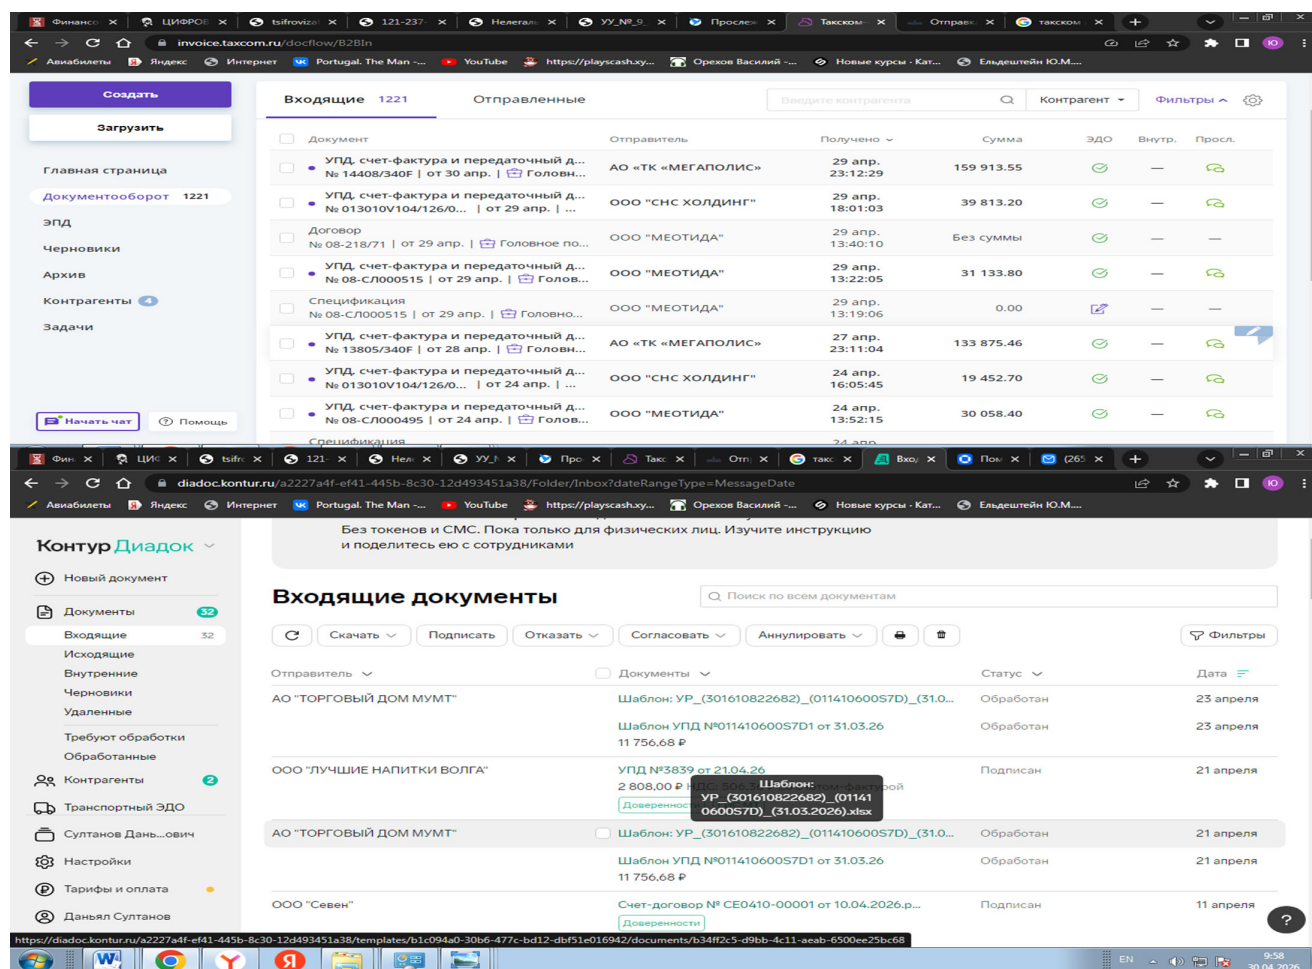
Финансо × ЦИФРОВ × tsifroviz × 121-237 × Нелегаль × УУ_№_9 × Прослеж × Такском × Отправк × таксом × +

invoice.taxcom.ru/docflow/B2BIn

Авиабилеты Яндекс Интернет Portugal. The Man -... YouTube https://playscash.xy... Орехов Василий -... Новые курсы · Кат... Ельдештейн Ю.М....

Создать
Загрузить

Главная страница
Документооборот 1221
ЭПД
Черновики
Архив
Контрагенты 4
Задачи

Начать чат
Помощь

Входящие 1221 Отправленные

Введите контрагента
Контрагент
Фильтры

| Документ | Отправитель | Получено | Сумма | ЭДО | Внутр. | Просл. |
|---|---|---|---|---|---|---|
| УПД, счет-фактура и передаточный д... № 14408/340F \| от 30 апр. \| Головн... | АО «ТК «МЕГАПОЛИС» | 29 апр. 23:12:29 | 159 913.55 | | — | |
| УПД, счет-фактура и передаточный д... № 013010V104/126/0... \| от 29 апр. \| ... | ООО "СНС ХОЛДИНГ" | 29 апр. 18:01:03 | 39 813.20 | | — | |
| Договор № 08-218/71 \| от 29 апр. \| Головное по... | ООО "МЕОТИДА" | 29 апр. 13:40:10 | Без суммы | | — | — |
| УПД, счет-фактура и передаточный д... № 08-СЛ000515 \| от 29 апр. \| Голов... | ООО "МЕОТИДА" | 29 апр. 13:22:05 | 31 133.80 | | — | |
| Спецификация № 08-СЛ000515 \| от 29 апр. \| Головно... | ООО "МЕОТИДА" | 29 апр. 13:19:06 | 0.00 | | — | — |
| УПД, счет-фактура и передаточный д... № 13805/340F \| от 28 апр. \| Головн... | АО «ТК «МЕГАПОЛИС» | 27 апр. 23:11:04 | 133 875.46 | | — | |
| УПД, счет-фактура и передаточный д... № 013010V104/126/0... \| от 24 апр. \| ... | ООО "СНС ХОЛДИНГ" | 24 апр. 16:05:45 | 19 452.70 | | — | |
| УПД, счет-фактура и передаточный д... № 08-СЛ000495 \| от 24 апр. \| Голов... | ООО "МЕОТИДА" | 24 апр. 13:52:15 | 30 058.40 | | — | |
| Спецификация | | 24 апр. | | | | |

Фин × ЦИФ × tsifr × 121- × Нел × УУ × Про × Такс × Отп × такс × Вхо × Пом × (265 × +

diadoc.kontur.ru/a2227a4f-ef41-445b-8c30-12d493451a38/Folder/Inbox?dateRangeType=MessageDate

Авиабилеты Яндекс Интернет Portugal. The Man -... YouTube https://playscash.xy... Орехов Василий -... Новые курсы · Кат... Ельдештейн Ю.М....

Без токенов и СМС. Пока только для физических лиц. Изучите инструкцию и поделитесь ею с сотрудниками

Контур Диадок
Новый документ
Документы 32
Входящие 32
Исходящие
Внутренние
Черновики
Удаленные
Требуют обработки
Обработанные
Контрагенты 2
Транспортный ЭДО
Султанов Дань...ович
Настройки
Тарифы и оплата
Даньял Султанов

Входящие документы

Поиск по всем документам

Скачать Подписать Отказать Согласовать Аннулировать Фильтры

| Отправитель | Документы | Статус | Дата |
|---|---|---|---|
| АО "ТОРГОВЫЙ ДОМ МУМТ" | Шаблон: УР_(301610822682)_(011410600S7D)_(31.0... | Обработан | 23 апреля |
| | Шаблон УПД №011410600S7D1 от 31.03.26 11 756,68 ₽ | Обработан | 23 апреля |
| ООО "ЛУЧШИЕ НАПИТКИ ВОЛГА" | УПД №3839 от 21.04.26 2 808,00 ₽ Доверенност | Подписан | 21 апреля |
| АО "ТОРГОВЫЙ ДОМ МУМТ" | Шаблон: УР_(301610822682)_(011410600S7D)_(31.0... | Обработан | 21 апреля |
| | Шаблон УПД №011410600S7D1 от 31.03.26 11 756,68 ₽ | Обработан | 21 апреля |
| ООО "Севен" | Счет-договор № CE0410-00001 от 10.04.2026.р... Доверенности | Подписан | 11 апреля |

Шаблон: УР_(301610822682)_(011410600S7D)_(31.03.2026).xlsx

https://diadoc.kontur.ru/a2227a4f-ef41-445b-8c30-12d493451a38/templates/b1c094a0-30b6-477c-bd12-dbf51e016942/documents/b34ff2c5-d9bb-4c11-aeab-6500ee25bc68

EN 9:58 30.04.2026